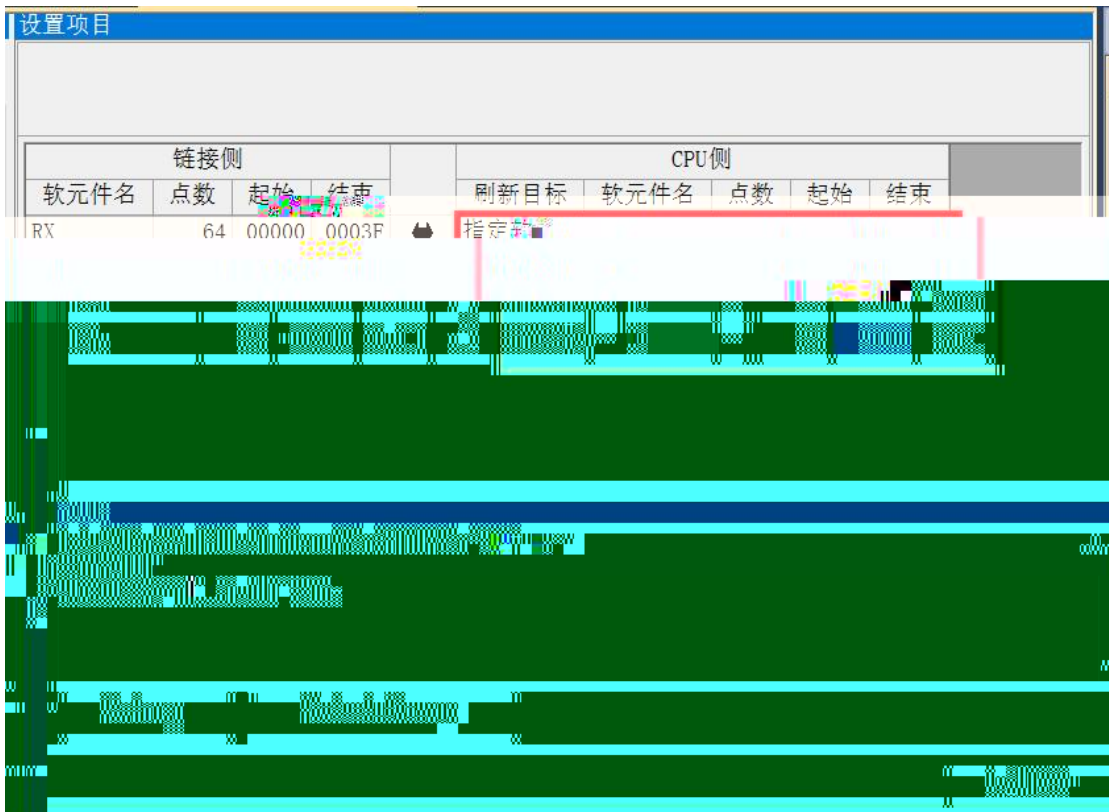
设置项目

| 链接侧 | | | | | CPU侧 | | | | |
|---|---|---|---|---|---|---|---|---|---|
| 软元件名 | 点数 | 起始 | 结束 | | 刷新目标 | 软元件名 | 点数 | 起始 | 结束 |
| RX | 64 | 00000 | 0003F | | 指定软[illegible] | | | | |